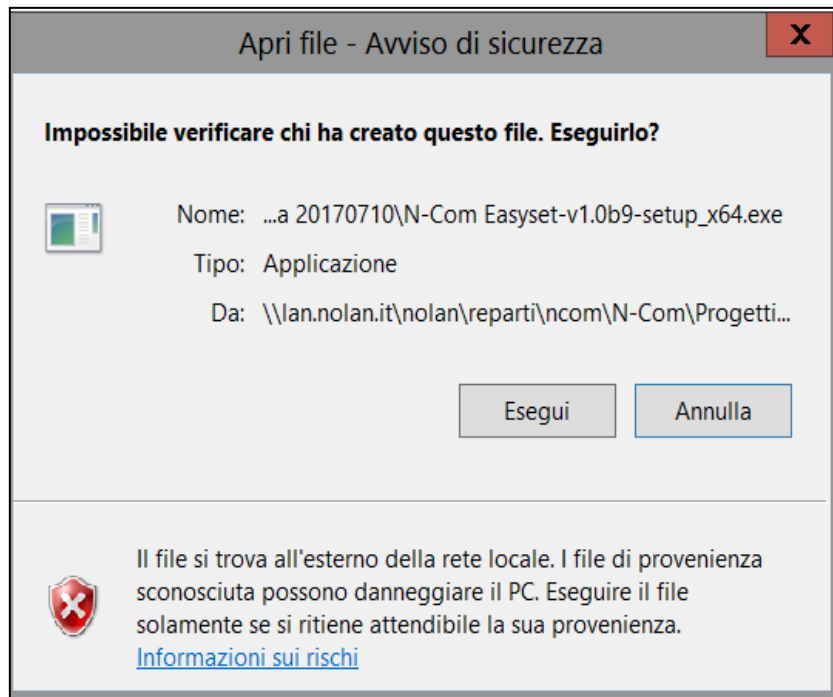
Apri file - Avviso di sicurezza

X

Impossibile verificare chi ha creato questo file. Eseguirlo?

Nome: ...a 20170710\N-Com Easyset-v1.0b9-setup_x64.exe

Tipo: Applicazione

Da: \\lan.nolan.it\nolan\reparti\ncom\N-Com\Progetti...

Esegui

Annulla

Il file si trova all'esterno della rete locale. I file di provenienza sconosciuta possono danneggiare il PC. Eseguire il file solamente se si ritiene attendibile la sua provenienza.

Informazioni sui rischi